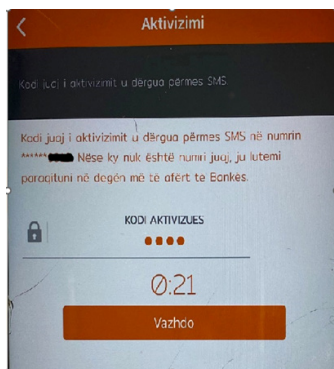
Aktivizimi

Kodi juaj i aktivizimit u dërgua përmes SMS.

Kodi juaj i aktivizimit u dërgua përmes SMS në numrin ******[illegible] Nëse ky nuk është numri juaj, ju lutemi paraqituni në degën më të afërt te Bankës.

KODI AKTIVIZUES

••••

0:21

Vazhdo